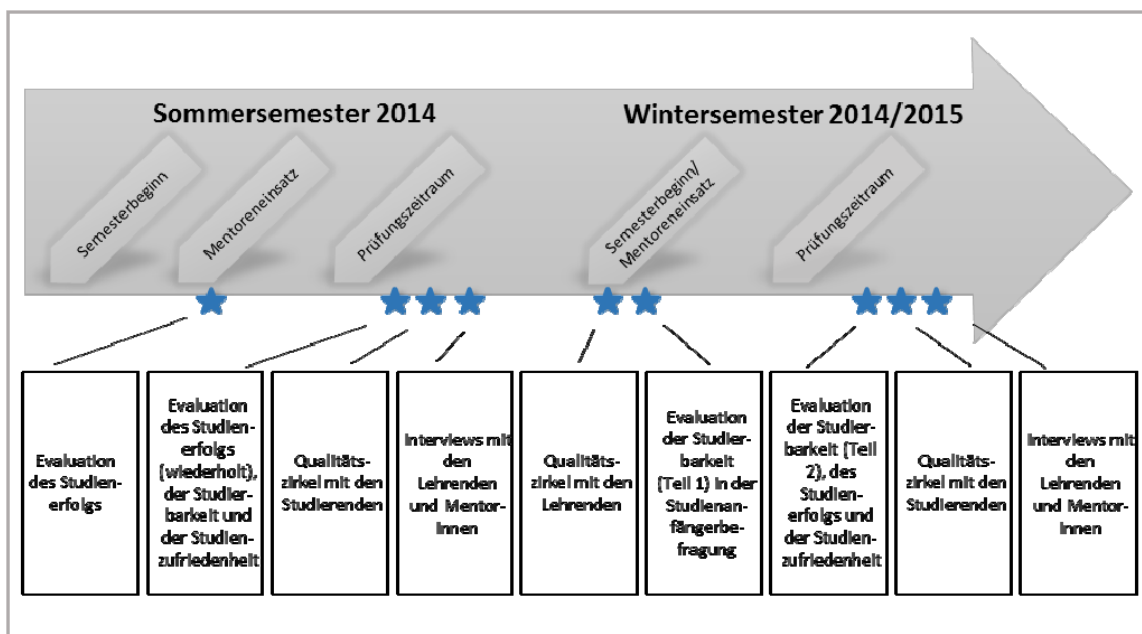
Sommersemester 2014

Wintersemester 2014/2015

Semesterbeginn

Mentoreneinsatz

Prüfungszeitraum

Semesterbeginn/ Mentoreneinsatz

Prüfungszeitraum

Evaluation des Studienerfolgs

Evaluation des Studienerfolgs (wiederholt), der Studierbarkeit und der Studienzufriedenheit

Qualitätszirkel mit den Studierenden

Interviews mit den Lehrenden und Mentor-Innen

Qualitätszirkel mit den Lehrenden

Evaluation der Studierbarkeit (Teil 1) in der Studienanfängerbefragung

Evaluation der Studierbarkeit (Teil 2), des Studienerfolgs und der Studienzufriedenheit

Qualitätszirkel mit den Studierenden

Interviews mit den Lehrenden und Mentor-Innen